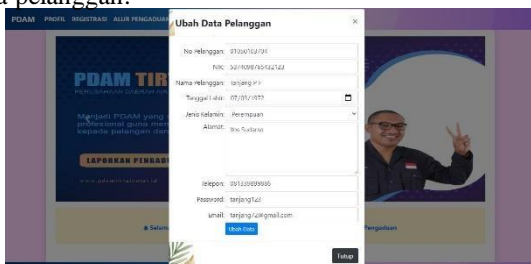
a pelanggan.

PDAM PROFIL REGISTRASI ALUR PENGADUAN

Ubah Data Pelanggan

×

No Pelanggan: 0126016/704

NIK: 53740987654321

Nama Pelanggan: tanjang P1

Tanggal Lahir: 07/01/1977

Jenis Kelamin: Perempuan

Alamat: Jl. Sudarso

Telepon: 081338038088

Password: tanjang123

Email: tanjang123@gmail.com

Ubah Data

Tutup

PDAM TIR

PERUSAHAAN DAERAH AIR

Menjadi PDAM yang profesional guna mem kepada pelanggan dan

LAPORKAN PENGAD

Pengaduan